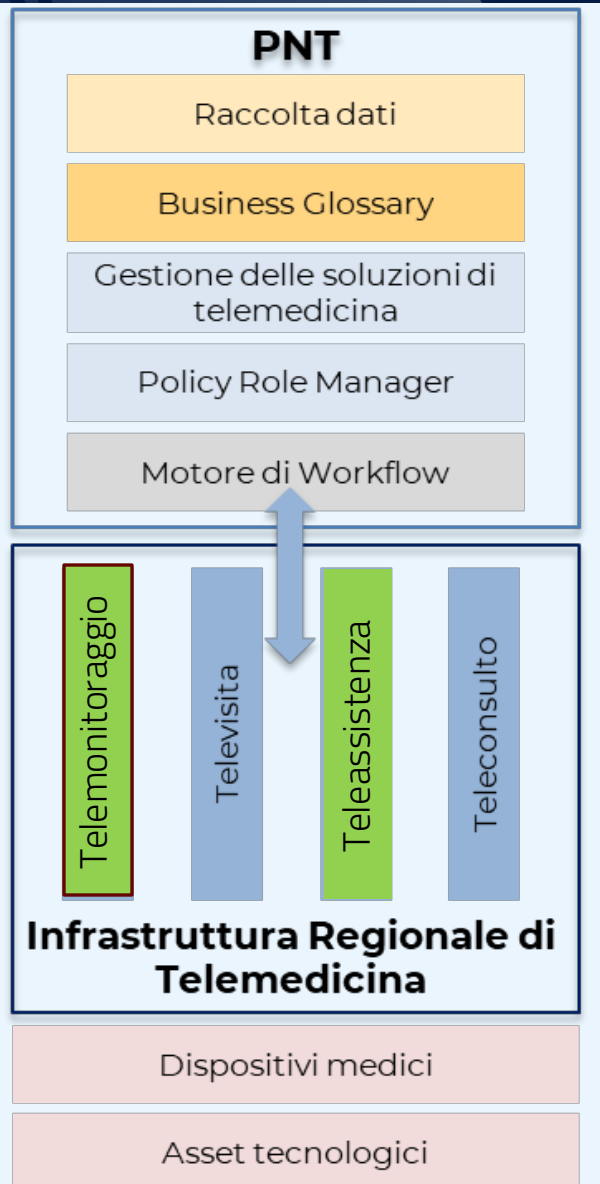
PNT

Raccolta dati

Business Glossary

Gestione delle soluzioni di telemedicina

Policy Role Manager

Motore di Workflow

Telemonitoraggio

Televisita

Teleassistenza

Teleconsulto

Infrastruttura Regionale di Telemedicina

Dispositivi medici

Asset tecnologici